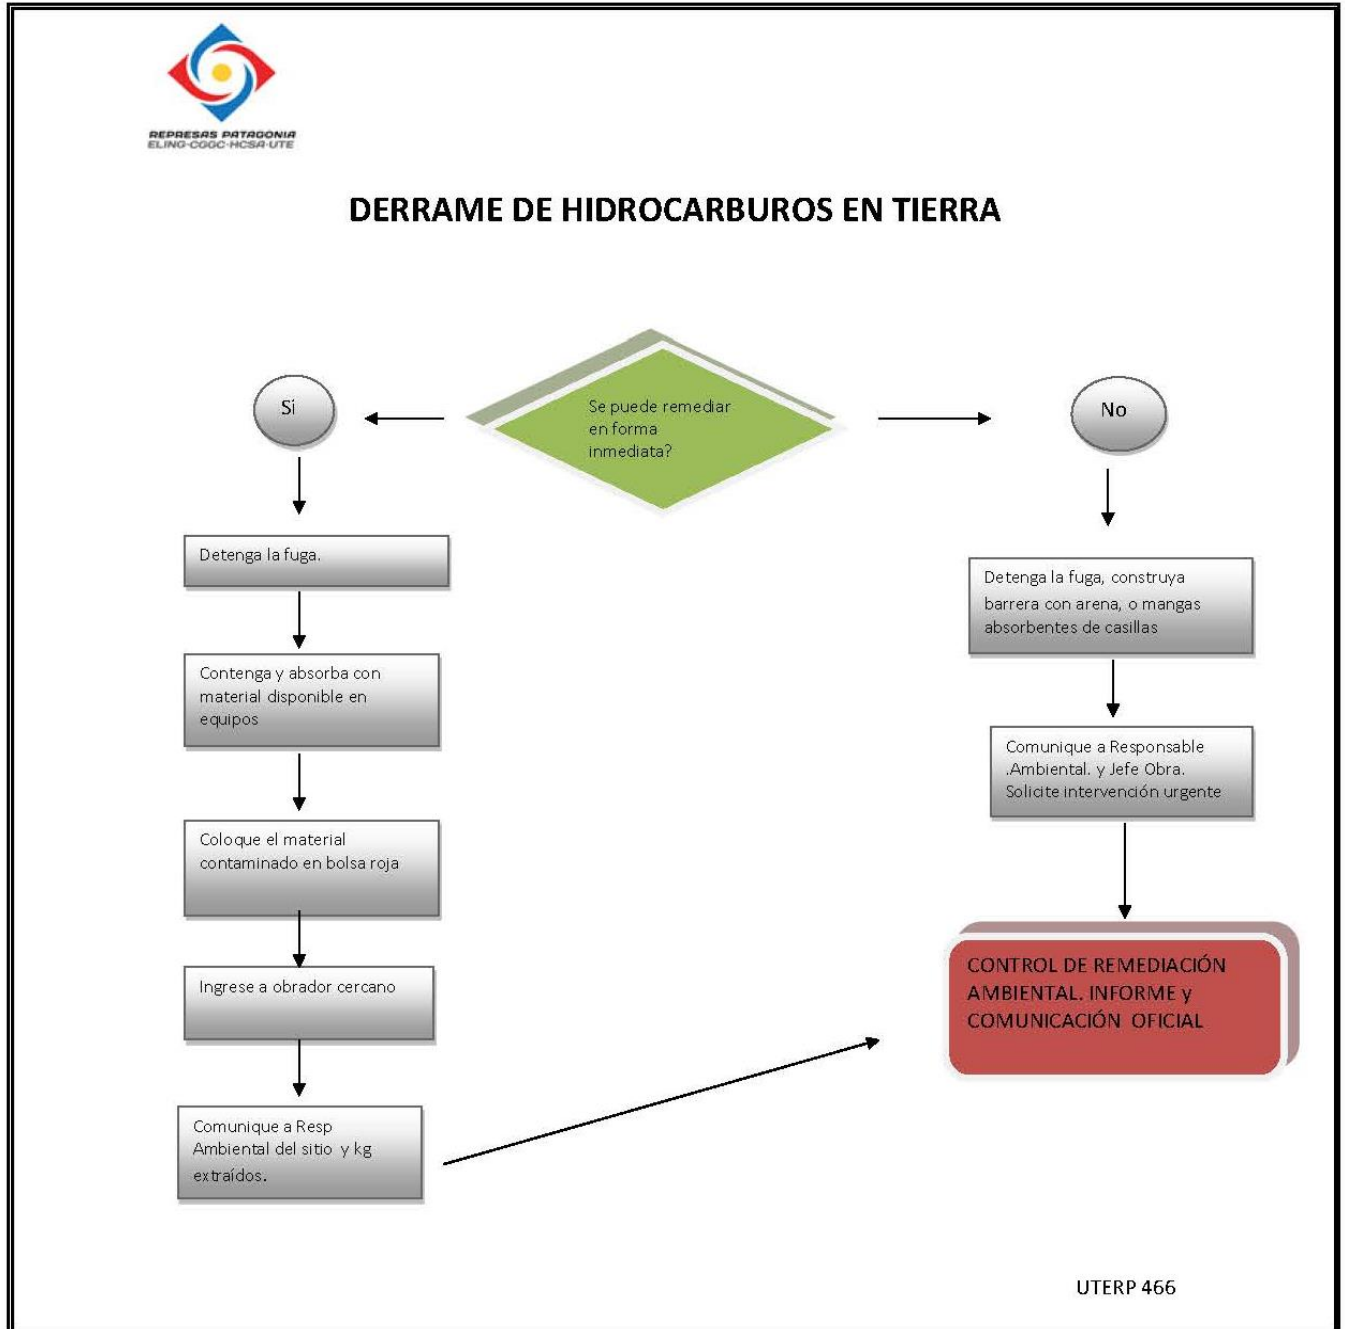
REPRESAS PATAGONIA
ELING-CGGC-HCSA-UTE

DERRAME DE HIDROCARBUROS EN TIERRA

Se puede remediar en forma inmediata?

Si

No

Detenga la fuga.

Contenga y absorba con material disponible en equipos

Coloque el material contaminado en bolsa roja

Ingrese a obrador cercano

Comunique a Resp Ambiental del sitio y kg extraídos.

Detenga la fuga, construya barrera con arena, o mangas absorbentes de casillas

Comunique a Responsable .Ambiental. y Jefe Obra. Solicite intervención urgente

CONTROL DE REMEDIACIÓN AMBIENTAL. INFORME y COMUNICACIÓN OFICIAL

UTERP 466